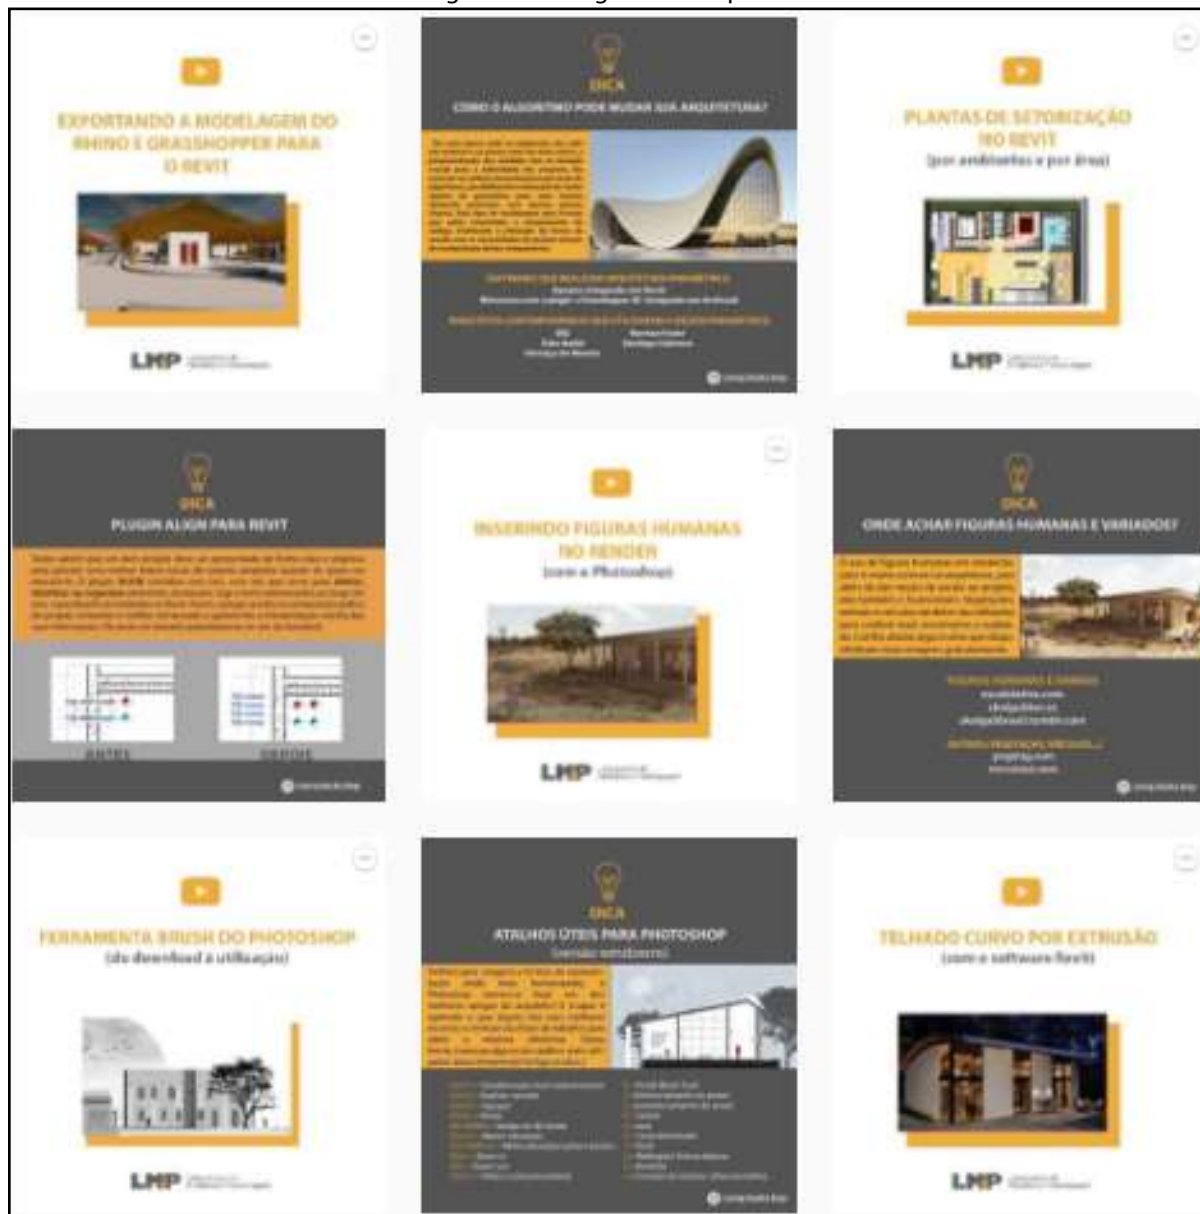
EXPORTANDO A MODELAGEM DO RHINO E GRASSHOPPER PARA O REVIT

LMP

DICA
COMO O ALGORITMO PODE MUDAR SUA ARQUITETURA?

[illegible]

PLANTAS DE SETORIZAÇÃO NO REVIT
(por ambientes e por área)

LMP

DICA
PLUGIN ALIGN PARA REVIT

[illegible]

ANTES DEPOIS

INSERINDO FIGURAS HUMANAS NO RENDER
(com o Photoshop)

LMP

DICA
ONDE ACHAR FIGURAS HUMANAS E VARIADOS?

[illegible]

FERRAMENTA BRUSH DO PHOTOSHOP
(do download à utilização)

LMP

DICA
ATALHOS ÚTEIS PARA PHOTOSHOP
(versão windows)

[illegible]

TELHADO CURVO POR EXTRUSÃO
(com o software Revit)

LMP